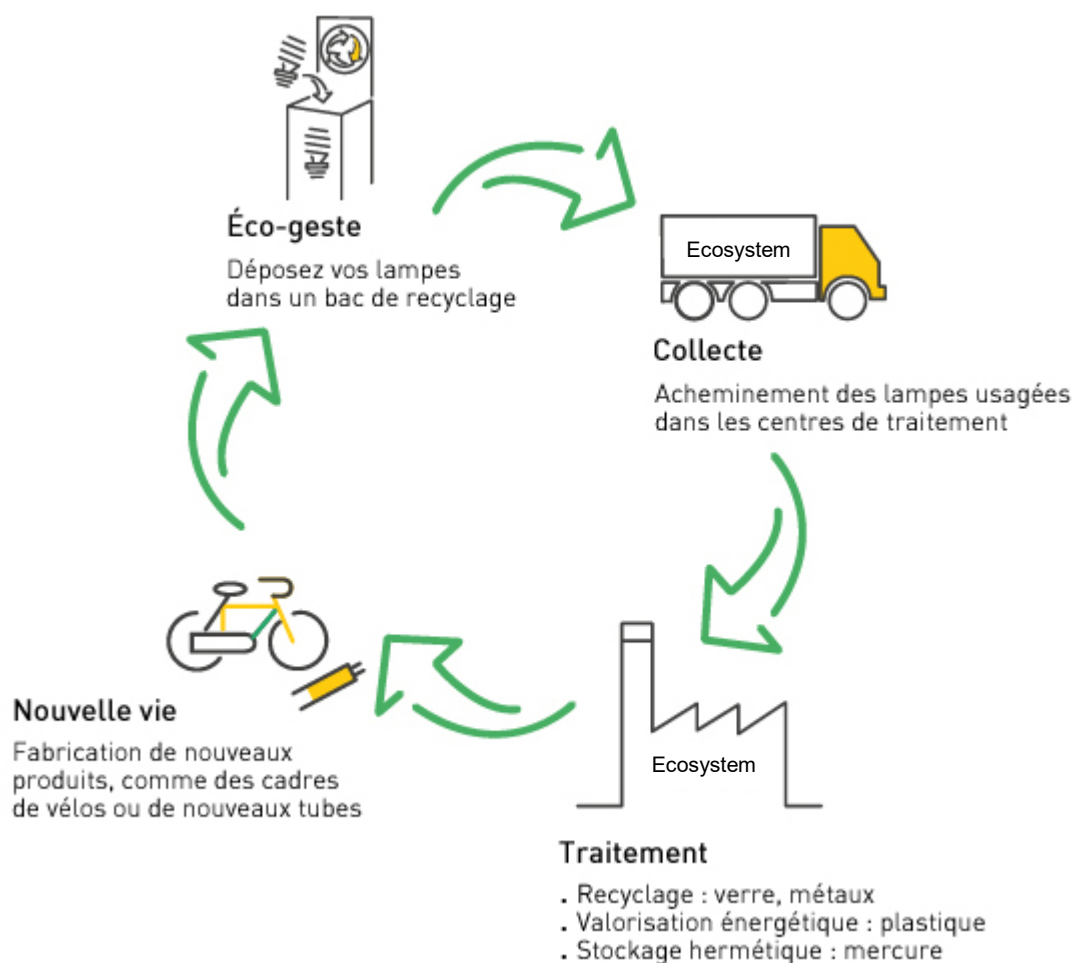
Éco-geste
Déposez vos lampes dans un bac de recyclage

Ecosystem

Collecte
Acheminement des lampes usagées dans les centres de traitement

Ecosystem

Traitement
. Recyclage : verre, métaux
. Valorisation énergétique : plastique
. Stockage hermétique : mercure

Nouvelle vie
Fabrication de nouveaux produits, comme des cadres de vélos ou de nouveaux tubes